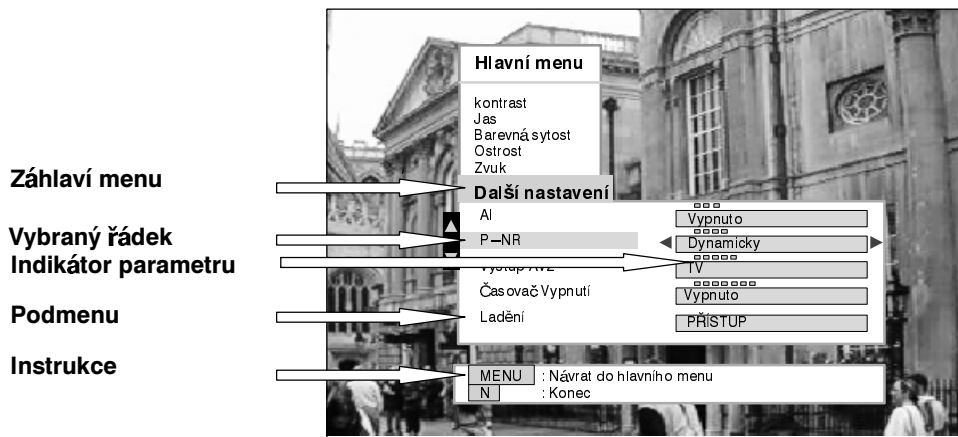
Hlavní menu

kontrast
Jas
Barevná sytost
Ostrost
Zvuk

Záhlaví menu

Další nastavení

Vybraný řádek
Indikátor parametru

Podmenu

Instrukce

AI
P–NR
Výstup AV2
Časovač Vypnutí
Ladění

Vypnuto
Dynamicky
TV
Vypnuto
PŘÍSTUP

MENU : Návrat do hlavního menu
N : Konec